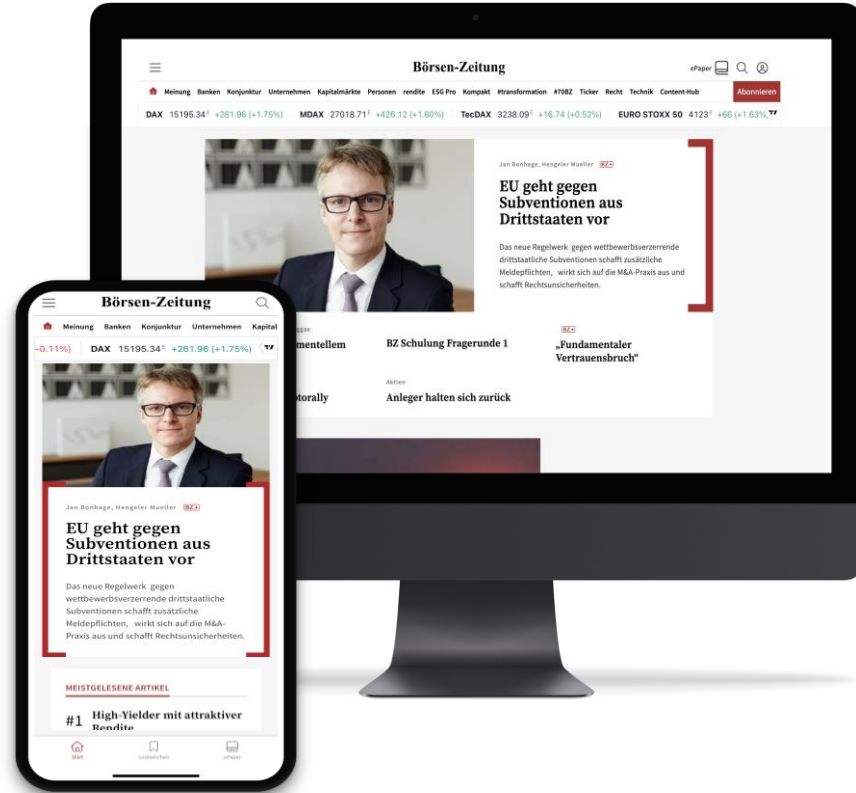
Börsen-Zeitung

ePaper

Meinung Banken Konjunktur Unternehmen Kapitalmärkte Personen rendite ESG Pro Kompakt #transformation #70BZ Ticker Recht Technik Content-Hub Abonnieren

DAX 15195.34 +261.96 (+1.75%) MDAX 27018.71 +426.12 (+1.60%) TecDAX 3238.09 +16.74 (+0.52%) EURO STOXX 50 4123 +66 (+1.63%)

Jan Bonhage, Hengeler Mueller BZ+

EU geht gegen Subventionen aus Drittstaaten vor

Das neue Regelwerk gegen wettbewerbsverzerrende drittstaatliche Subventionen schafft zusätzliche Meldepflichten, wirkt sich auf die M&A-Praxis aus und schafft Rechtssicherheiten.

mentellem

BZ Schulung Fragerunde 1

BZ+

„Fundamentaler Vertrauensbruch“

otorally

Aktien

Anleger halten sich zurück

Börsen-Zeitung

Meinung Banken Konjunktur Unternehmen Kapital

-0.11%) DAX 15195.34 +261.96 (+1.75%)

Jan Bonhage, Hengeler Mueller BZ+

EU geht gegen Subventionen aus Drittstaaten vor

Das neue Regelwerk gegen wettbewerbsverzerrende drittstaatliche Subventionen schafft zusätzliche Meldepflichten, wirkt sich auf die M&A-Praxis aus und schafft Rechtssicherheiten.

MEISTGELESENE ARTIKEL

#1 High-Yielder mit attraktiver Rendite

Start Lesezeichen ePaper